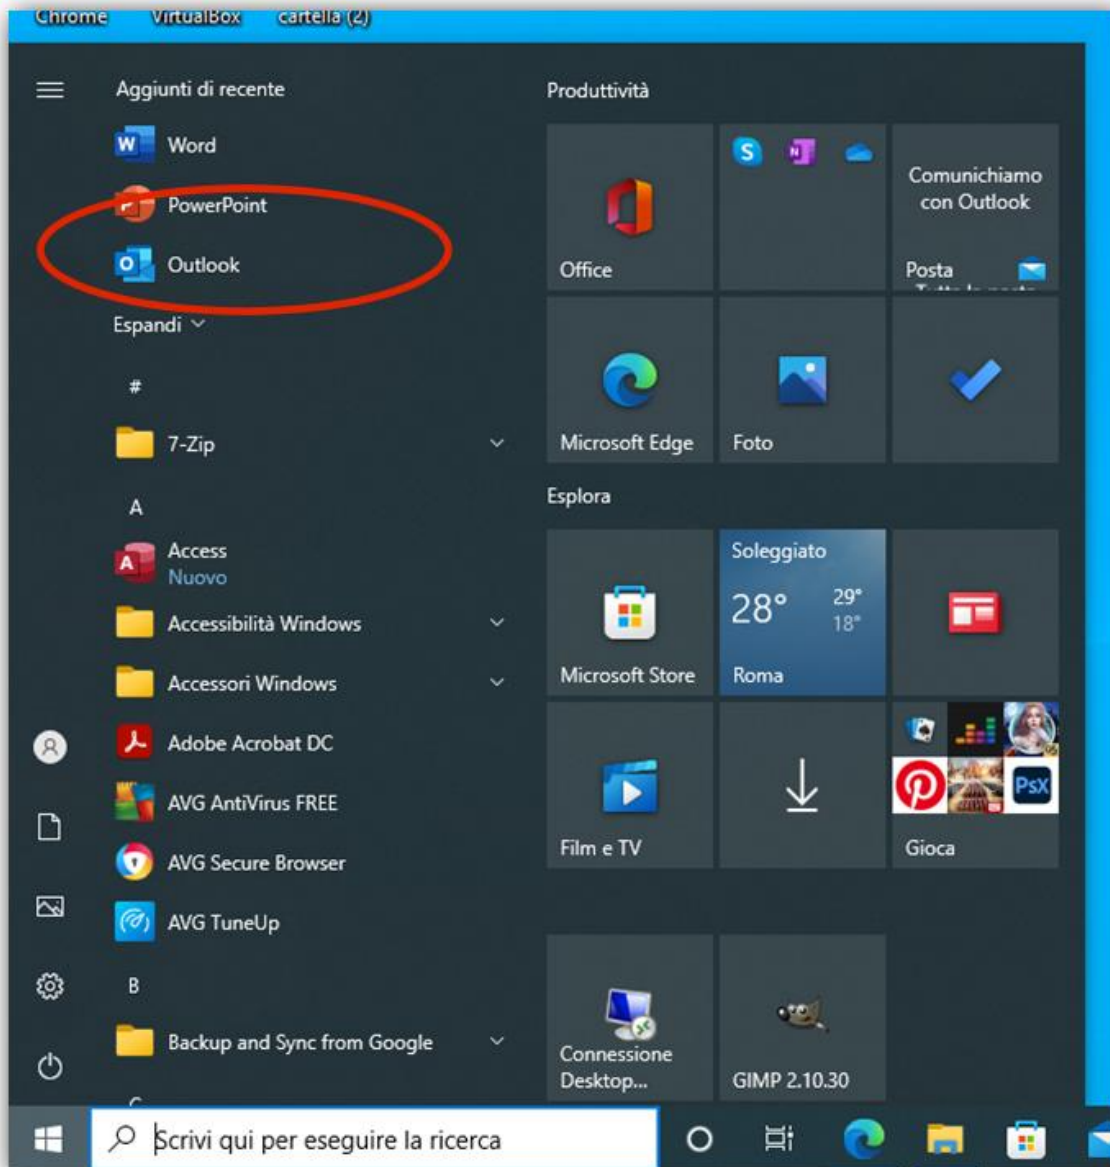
Chrome VirtualBox cartella (2)

Aggiunti di recente

Word

PowerPoint

Outlook

Espandi

#

7-Zip

A

Access
Nuovo

Accessibilità Windows

Accessori Windows

Adobe Acrobat DC

AVG AntiVirus FREE

AVG Secure Browser

AVG TuneUp

B

Backup and Sync from Google

Produttività

Office

Comunichiamo con Outlook

Posta

Microsoft Edge

Foto

Esplora

Microsoft Store

Soleggiato
28° 29° 18°
Roma

Film e TV

Gioca

PsX

Connessione Desktop...

GIMP 2.10.30

Scrivi qui per eseguire la ricerca